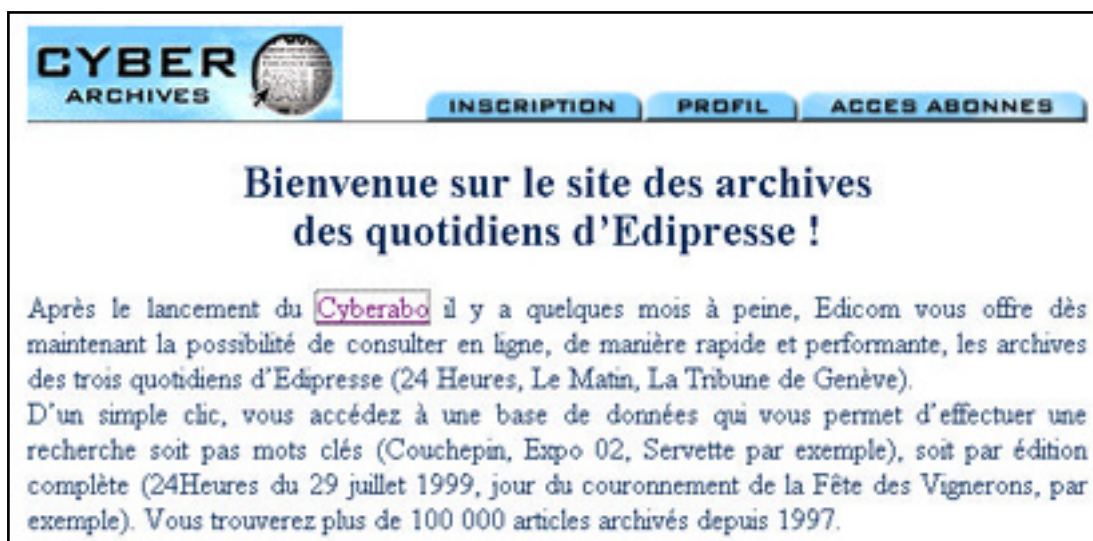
CYBER
ARCHIVES

INSCRIPTION PROFIL ACCES ABONNES

Bienvenue sur le site des archives des quotidiens d'Edipresse !

Après le lancement du Cyberabo il y a quelques mois à peine, Edicom vous offre dès maintenant la possibilité de consulter en ligne, de manière rapide et performante, les archives des trois quotidiens d'Edipresse (24 Heures, Le Matin, La Tribune de Genève).
D'un simple clic, vous accédez à une base de données qui vous permet d'effectuer une recherche soit pas mots clés (Couchepin, Expo 02, Servette par exemple), soit par édition complète (24Heures du 29 juillet 1999, jour du couronnement de la Fête des Vignerons, par exemple). Vous trouverez plus de 100 000 articles archivés depuis 1997.